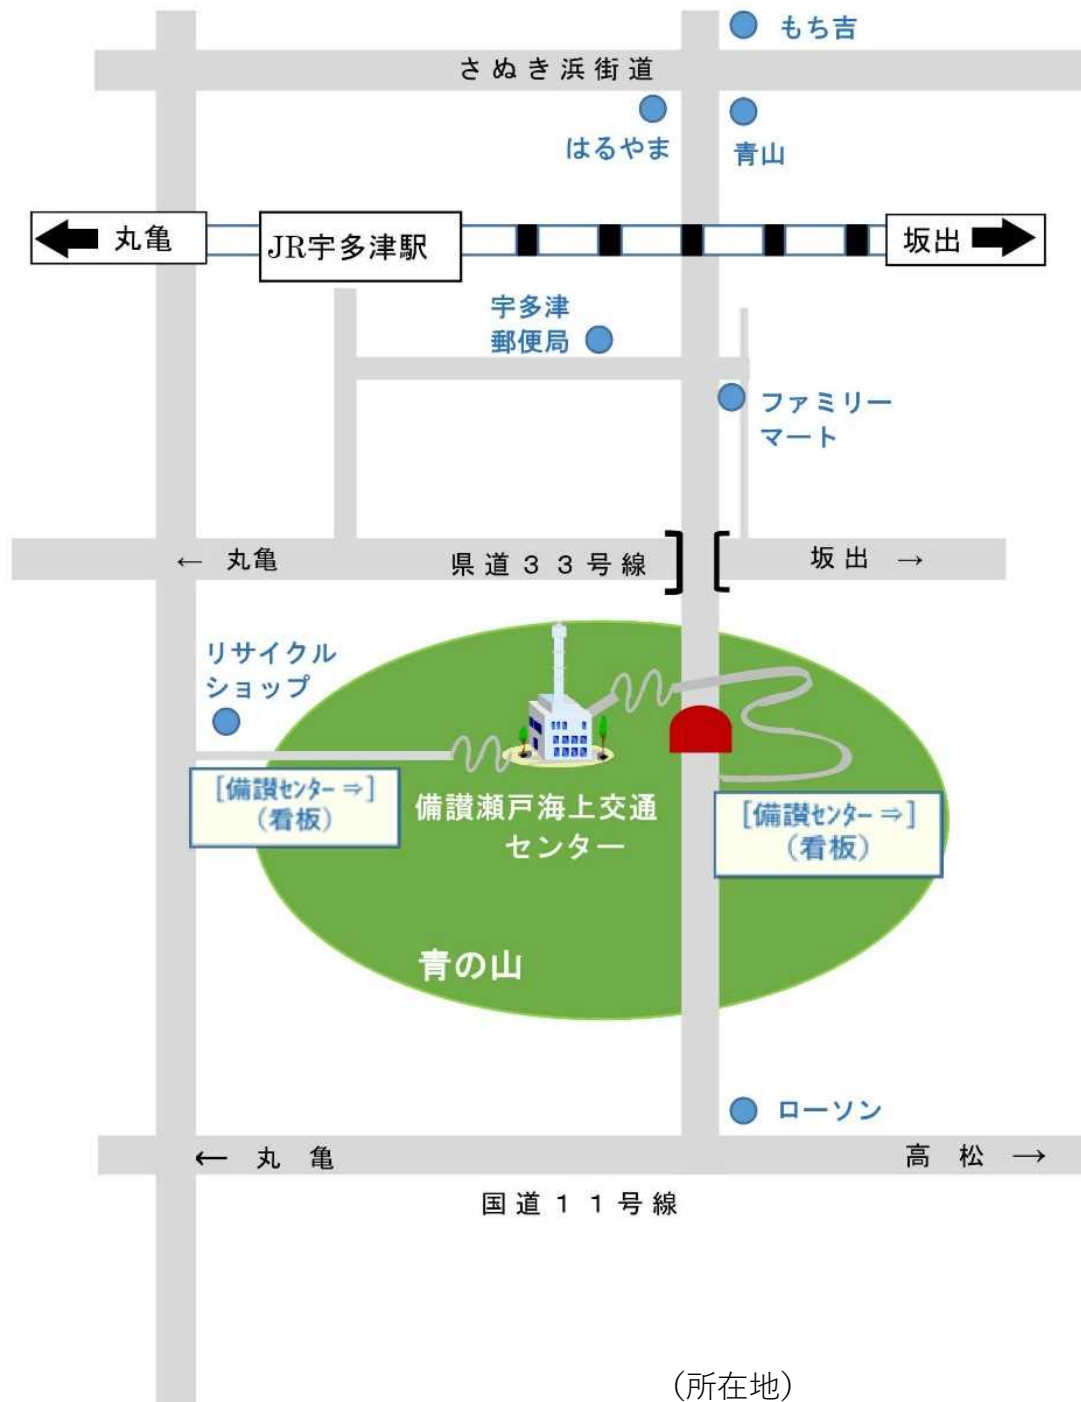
もち吉

さぬき浜街道

はるやま

青山

丸亀

JR宇多津駅

坂出

宇多津
郵便局

ファミリー
マート

← 丸亀

県道33号線

坂出 →

リサイクル
ショップ

[備讃センター ⇒]
(看板)

備讃瀬戸海上交通
センター

[備讃センター ⇒]
(看板)

青の山

ローソン

← 丸 亀

高 松 →

国道11号線

(所在地)